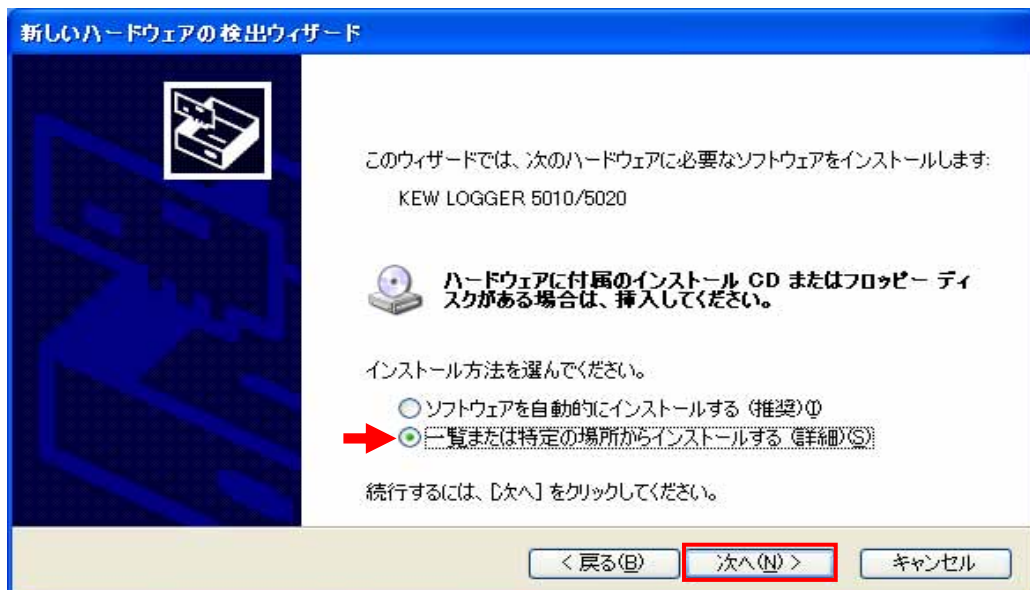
新しいハードウェアの検出ウィザード

このウィザードでは、次のハードウェアに必要なソフトウェアをインストールします:

KEW LOGGER 5010/5020

ハードウェアに付属のインストール CD またはフロッピー ディスクがある場合は、挿入してください。

インストール方法を選んでください。

ソフトウェアを自動的にインストールする (推奨)(I)

一覧または特定の場所からインストールする (詳細)(S)

続行するには、[次へ] をクリックしてください。

< 戻る(B)

次へ(N) >

キャンセル